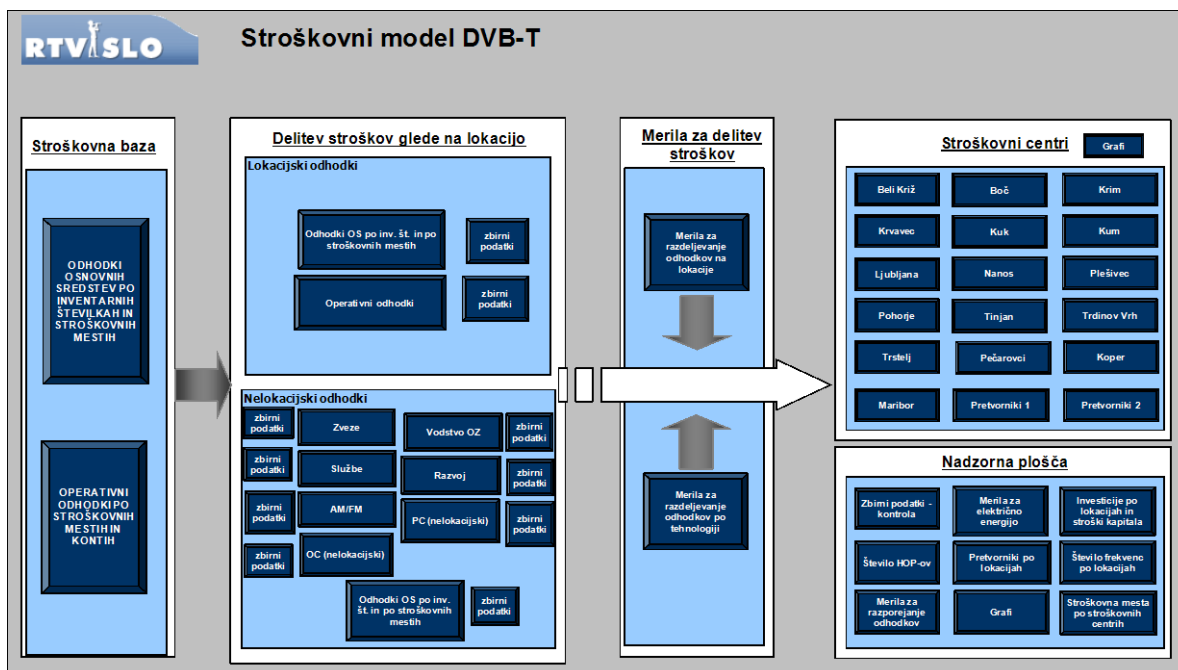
RTV SLO

Stroškovni model DVB-T

Stroškovna baza

ODHODKI OSNOVNIH SREDSTEV PO INVENTARNIH ŠTEVILKAH IN STROŠKOVNIH MESTIH

OPERATIVNI ODHODKI PO STROŠKOVNIH MESTIH IN KONTIH

Delitev stroškov glede na lokacijo

Lokacijski odhodki

Odhodki OS po inv. št. in po stroškovnih mestih

zbirni podatki

Operativni odhodki

zbirni podatki

Nelokacijski odhodki

zbirni podatki

Zveze

Vodstvo OZ

zbirni podatki

zbirni podatki

Službe

Razvoj

zbirni podatki

zbirni podatki

AM/FM

PC (nelokacijski)

zbirni podatki

zbirni podatki

OC (nelokacijski)

Odhodki OS po inv. št. in po stroškovnih mestih

zbirni podatki

Merila za delitev stroškov

Merila za razdeljevanje odhodkov na lokacije

Merila za razdeljevanje odhodkov po tehnologiji

Stroškovni centri

Grafi

| | | |
|---|---|---|
| Beli Križ | Boč | Krim |
| Krvavec | Kuk | Kum |
| Ljubljana | Nanos | Plešivec |
| Pohorje | Tinjan | Trdinov Vrh |
| Trstelj | Pečarovci | Koper |
| Maribor | Pretvorniki 1 | Pretvorniki 2 |

Nadzorna plošča

| | | |
|---|---|---|
| Zbirni podatki - kontrola | Merila za električno energijo | Investicije po lokacijah in stroški kapitala |
| Število HOP-ov | Pretvorniki po lokacijah | Število frekvenc po lokacijah |
| Merila za razporejanje odhodkov | Grafi | Stroškovna mesta po stroškovnih centrih |